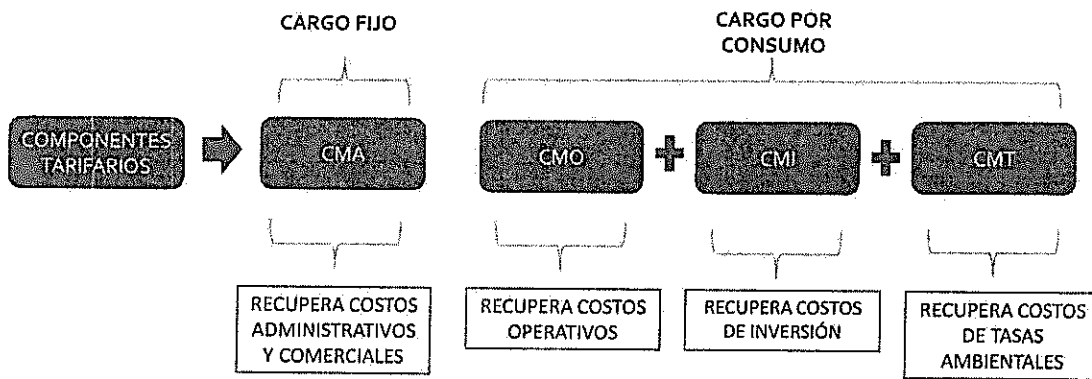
CARGO FIJO

CARGO POR CONSUMO

COMPONENTES TARIFARIOS

CMA

CMO

+

CMI

+

CMT

RECUPERA COSTOS ADMINISTRATIVOS Y COMERCIALES

RECUPERA COSTOS OPERATIVOS

RECUPERA COSTOS DE INVERSIÓN

RECUPERA COSTOS DE TASAS AMBIENTALES